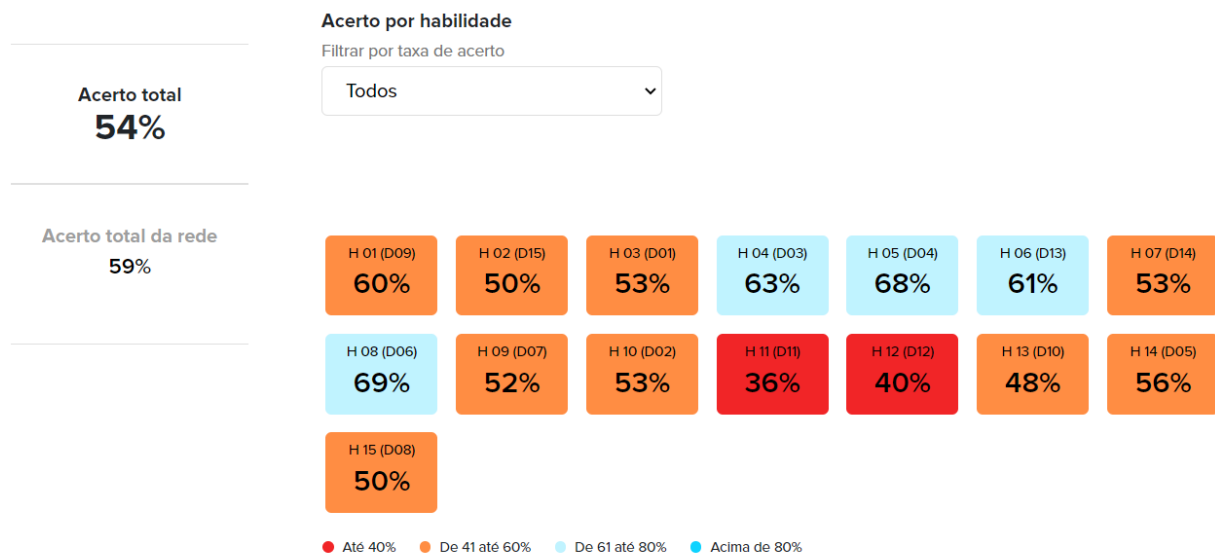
Acerto total
54%

Acerto total da rede
59%

Acerto por habilidade
Filtrar por taxa de acerto
Todos

H 01 (D09)
60%

H 02 (D15)
50%

H 03 (D01)
53%

H 04 (D03)
63%

H 05 (D04)
68%

H 06 (D13)
61%

H 07 (D14)
53%

H 08 (D06)
69%

H 09 (D07)
52%

H 10 (D02)
53%

H 11 (D11)
36%

H 12 (D12)
40%

H 13 (D10)
48%

H 14 (D05)
56%

H 15 (D08)
50%

Até 40% De 41 até 60% De 61 até 80% Acima de 80%